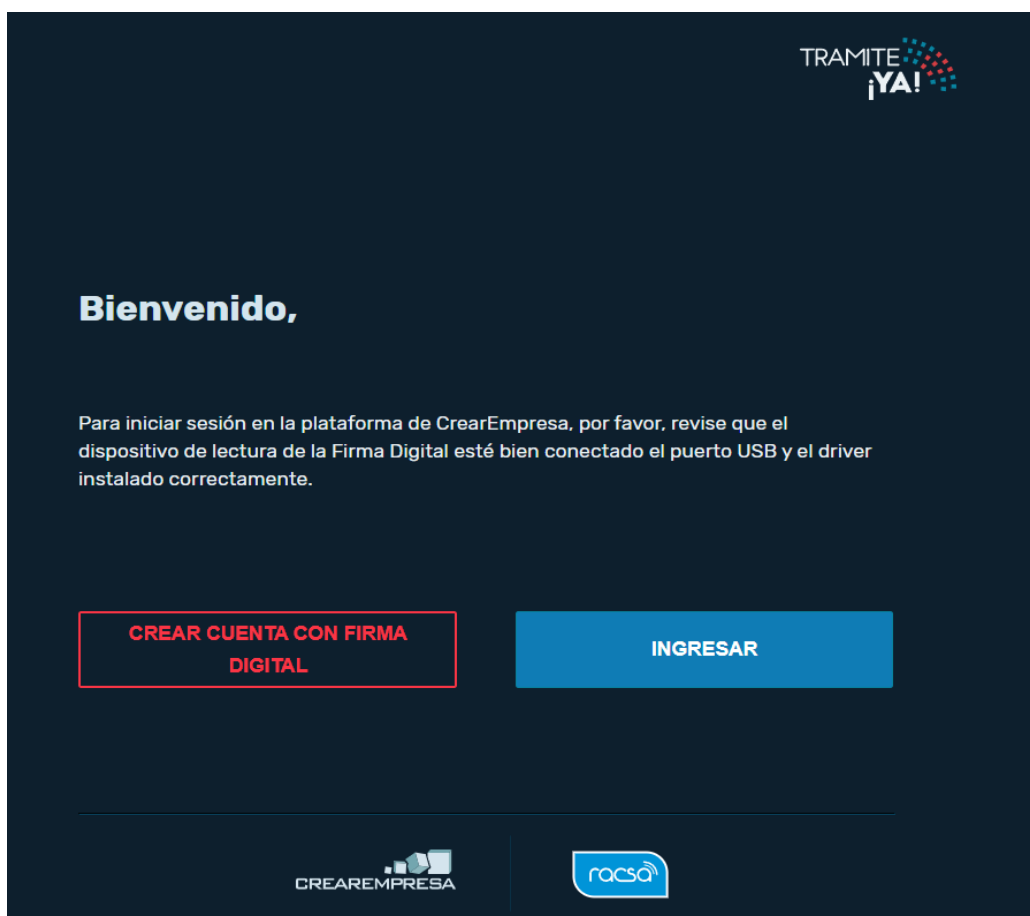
TRAMITE ¡YA!

Bienvenido,

Para iniciar sesión en la plataforma de CrearEmpresa, por favor, revise que el dispositivo de lectura de la Firma Digital esté bien conectado el puerto USB y el driver instalado correctamente.

CREAR CUENTA CON FIRMA DIGITAL

INGRESAR

CREAREMPRESA

racsa